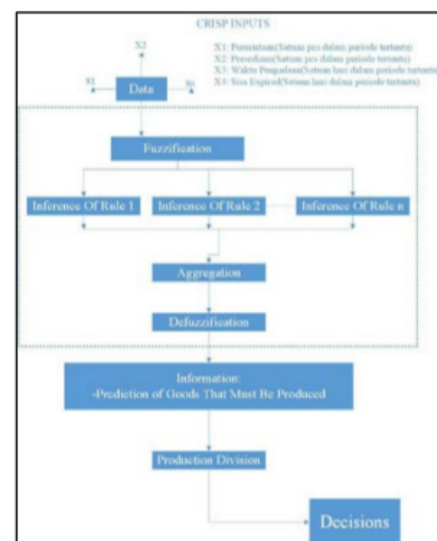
CRISP INPUTS

X2

X1

Xn

Data

X1: Permintaan(Satuan pcs dalam periode tertentu)
X2: Persediaan(Satuan pcs dalam periode tertentu)
X3: Waktu Pengadaan(Satuan hari dalam periode tertentu)
X4: Sisa Expired(Satuan hari dalam periode tertentu)

Fuzzification

Inference Of Rule 1

Inference Of Rule 2

Inference Of Rule n

Aggregation

Defuzzification

Information:
-Prediction of Goods That Must Be Produced

Production Division

Decisions